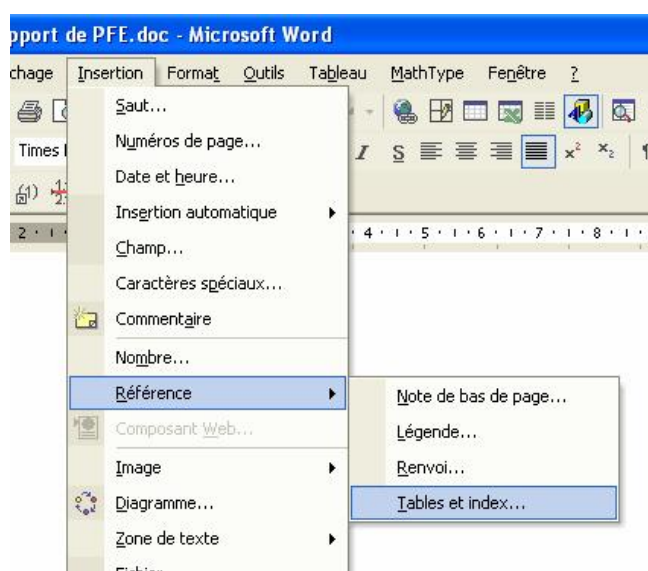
pport de PFE.doc - Microsoft Word

chage Insertion Format Outils Tableau MathType Fenêtre ?

Times I

Saut...
Numéros de page...
Date et heure...
Insertion automatique
Champ...
Caractères spéciaux...
Commentaire
Nombre...
Référence
Composant Web...
Image
Diagramme...
Zone de texte
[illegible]

Note de bas de page...
Légende...
Renvoi...
Tables et index...

2 · · · 4 · · · 5 · · · 6 · · · 7 · · · 8 · · ·